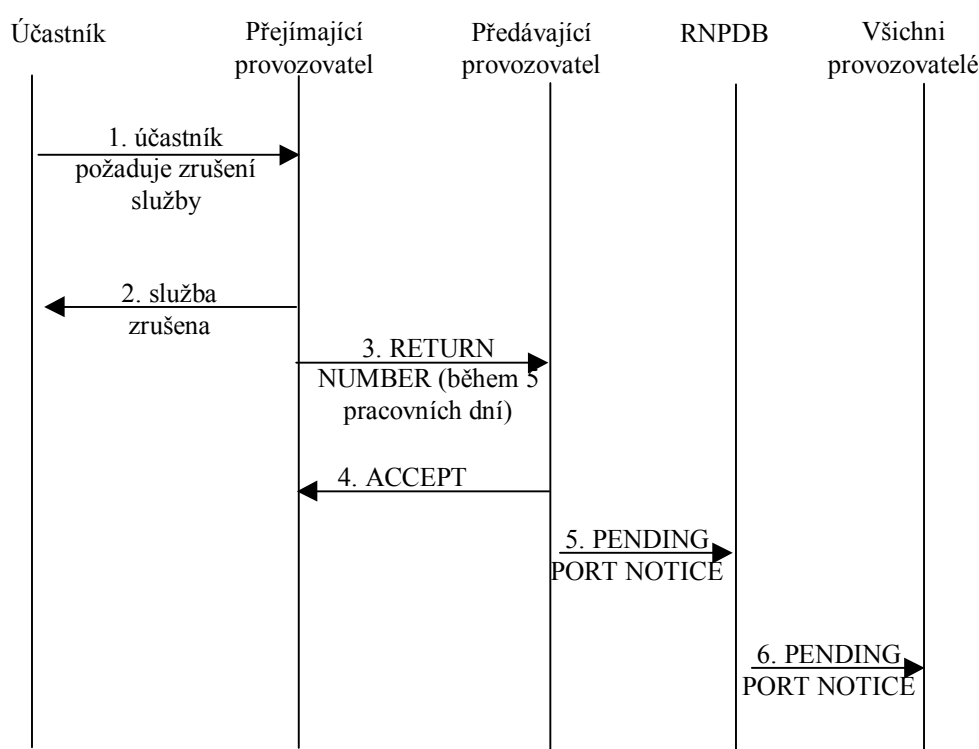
Účastník

Přejímající provozovatel

Předávající provozovatel

RNPDB

Všichni provozovatelé

1. účastník požaduje zrušení služby

2. služba zrušena

3. RETURN NUMBER (během 5 pracovních dní)

4. ACCEPT

5. PENDING PORT NOTICE

6. PENDING PORT NOTICE